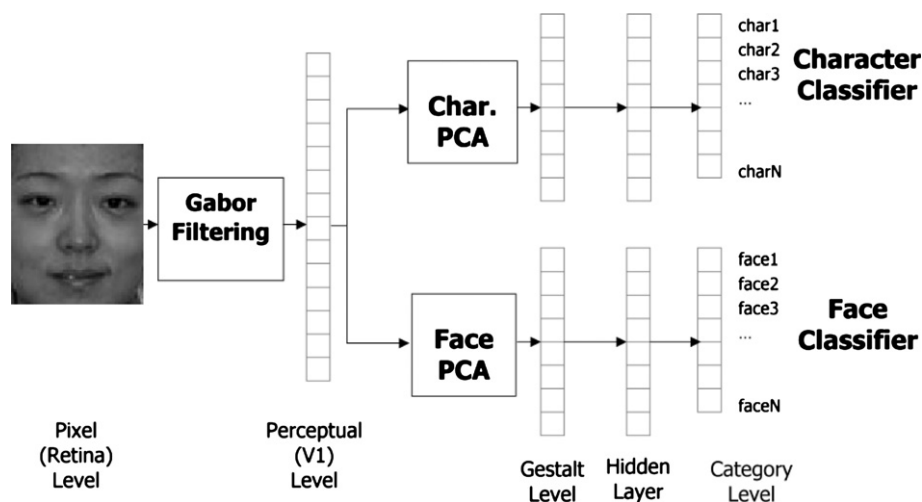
Gabor Filtering

Char. PCA

Face PCA

char1
char2
char3
...
charN

Character Classifier

face1
face2
face3
...
faceN

Face Classifier

Pixel (Retina) Level

Perceptual (V1) Level

Gestalt Level

Hidden Layer

Category Level